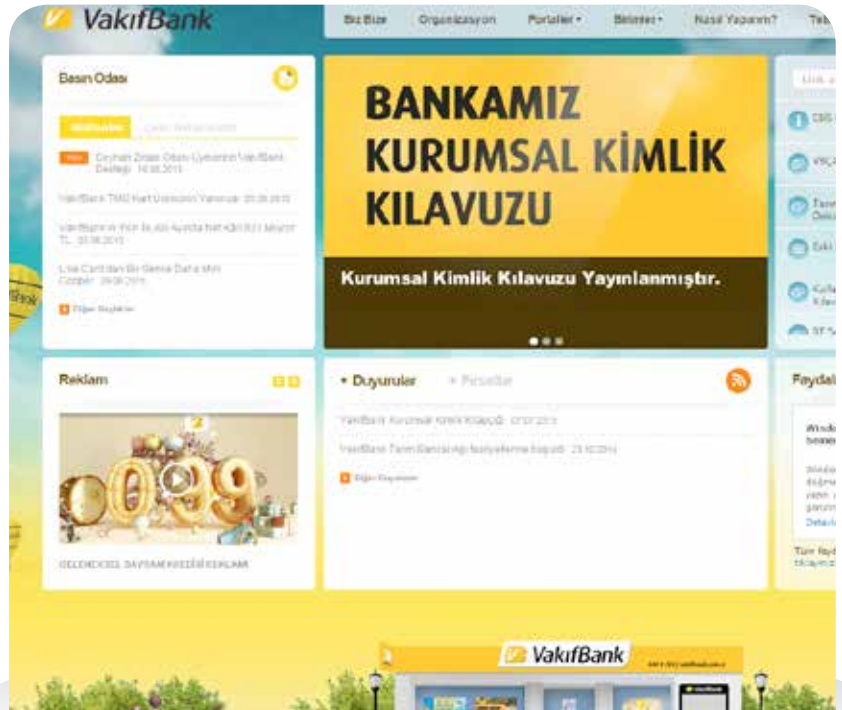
VakıfBank

Biz Bize | Organizasyon | Portaller | Birimler | Nasıl Yaparım? | Tel

Basın Odası

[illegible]

Ceyhan Ziraat Odası Üyelerine VakıfBank Desteği 16.08.2013

VakıfBank TMO Hal Ürününün Yanında 20.08.2013

VakıfBank'ın Yılın İlk Altı Ayında Net Kârı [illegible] TL 05.08.2013

Lisa Card'dan Bir Sense Daha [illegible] 09.08.2013

Diğer Haberler

BANKAMIZ KURUMSAL KİMLİK KILAVUZU

Kurumsal Kimlik Kılavuzu Yayınlanmıştır.

Reklam

GELENEKSEL BAYRAM KREDİSİ REKLAMI

Duyurular | Personeller

VakıfBank Kurumsal Kimlik Kılavuzu 07.07.2013

VakıfBank Tarım Bankacılığı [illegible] 25.10.2013

Diğer Duyurular

Faydal

VakıfBank